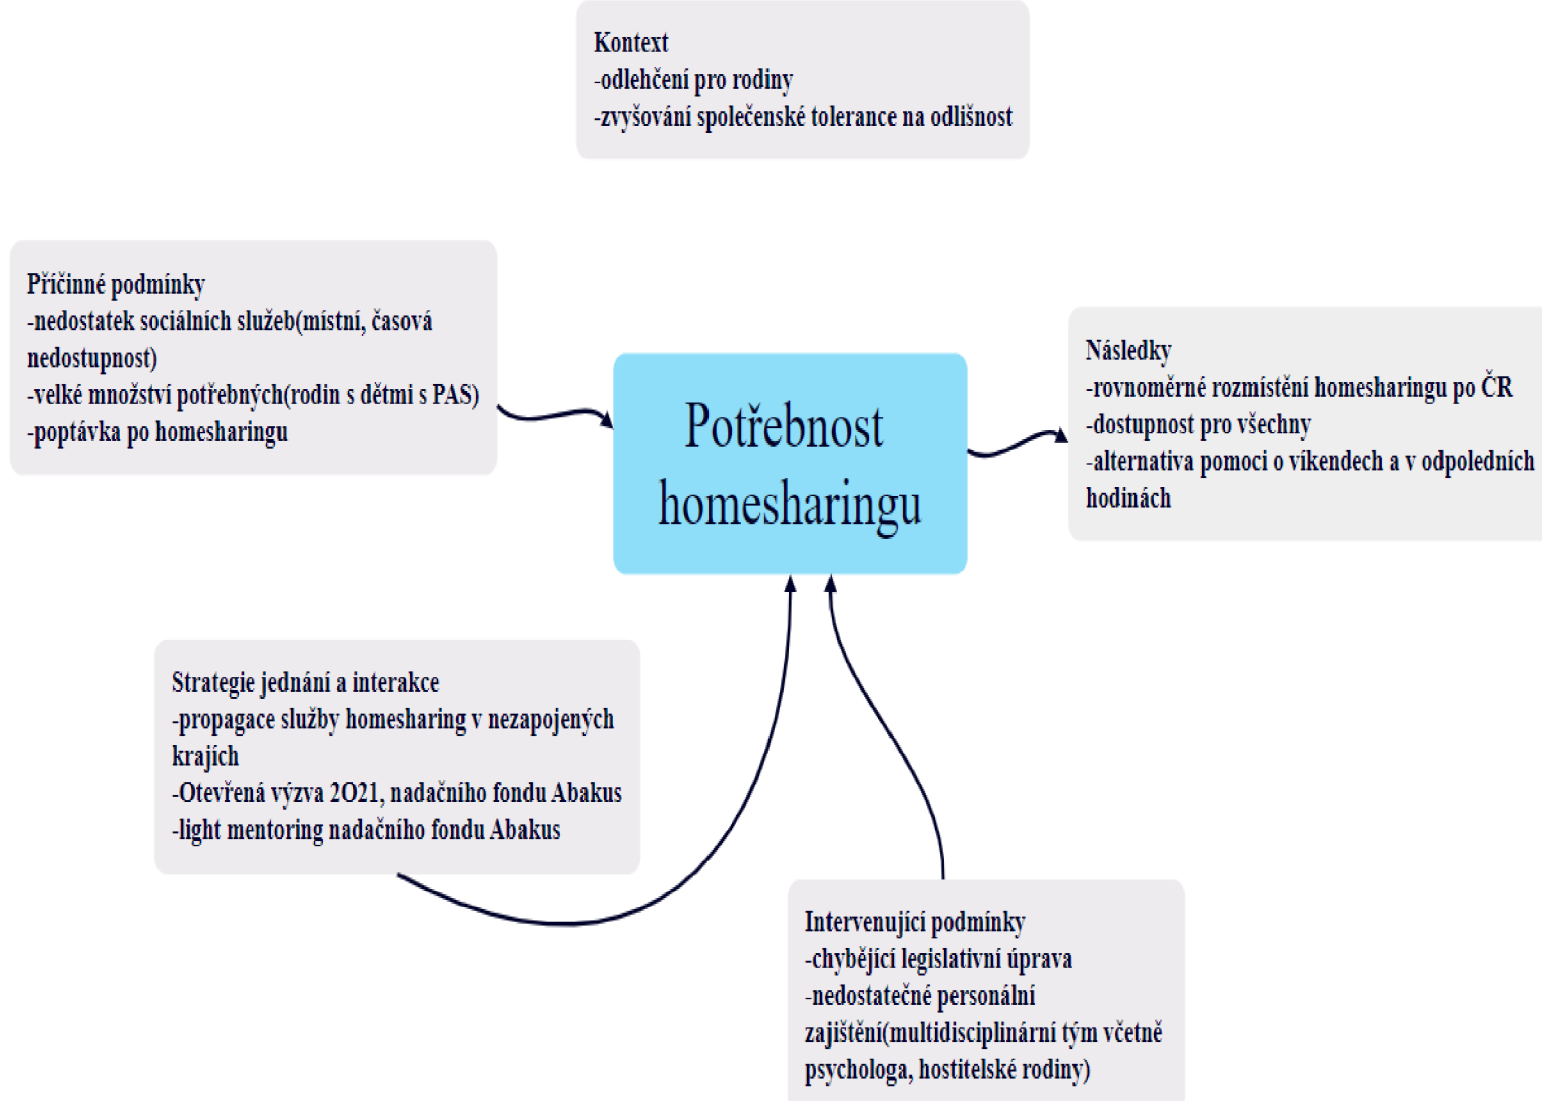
Kontext
-odlehčení pro rodiny
-zvyšování společenské tolerance na odlišnost

Příčinné podmínky
-nedostatek sociálních služeb(místní, časová nedostupnost)
-velké množství potřebných(rodin s dětmi s PAS)
-poptávka po homesharingu

Potřebnost homesharingu

Následky
-rovnoměrné rozmístění homesharingu po ČR
-dostupnost pro všechny
-alternativa pomoci o víkendech a v odpoledních hodinách

Strategie jednání a interakce
-propagace služby homesharing v nezapojených krajích
-Otevřená výzva 2021, nadačního fondu Abakus
-light mentoring nadačního fondu Abakus

Intervenující podmínky
-chybějící legislativní úprava
-nedostatečné personální zajištění(multidisciplinární tým včetně psychologa, hostitelské rodiny)